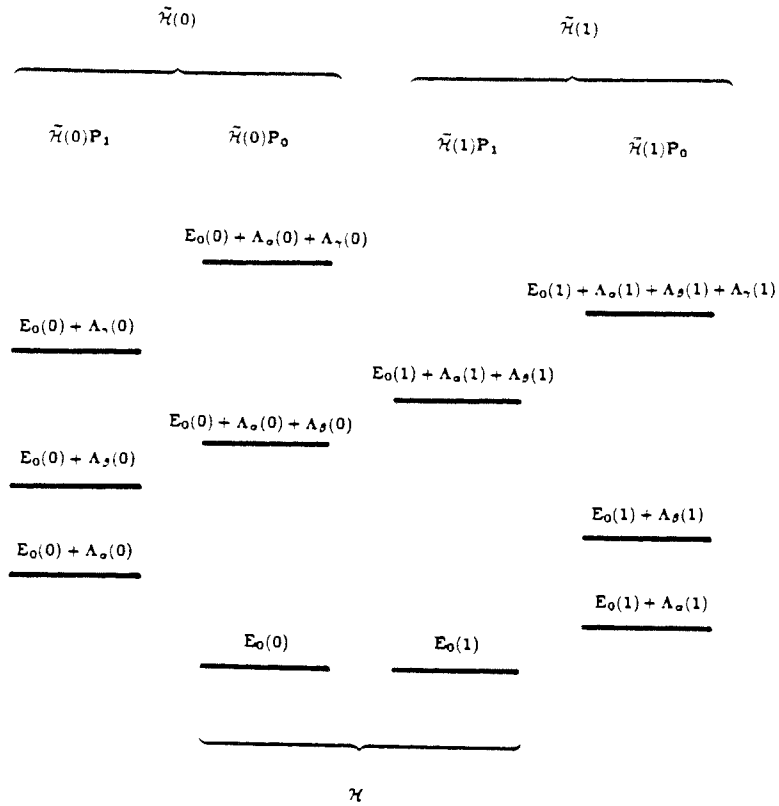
$\tilde{\mathcal{H}}(0)$

$\tilde{\mathcal{H}}(1)$

$\tilde{\mathcal{H}}(0)\mathbf{P}_1$

$\tilde{\mathcal{H}}(0)\mathbf{P}_0$

$\tilde{\mathcal{H}}(1)\mathbf{P}_1$

$\tilde{\mathcal{H}}(1)\mathbf{P}_0$

$E_0(0) + \Lambda_\alpha(0) + \Lambda_\gamma(0)$

$E_0(1) + \Lambda_\alpha(1) + \Lambda_\beta(1) + \Lambda_\gamma(1)$

$E_0(0) + \Lambda_\gamma(0)$

$E_0(1) + \Lambda_\alpha(1) + \Lambda_\beta(1)$

$E_0(0) + \Lambda_\alpha(0) + \Lambda_\beta(0)$

$E_0(0) + \Lambda_\beta(0)$

$E_0(1) + \Lambda_\beta(1)$

$E_0(0) + \Lambda_\alpha(0)$

$E_0(1) + \Lambda_\alpha(1)$

$E_0(0)$

$E_0(1)$

$\mathcal{H}$